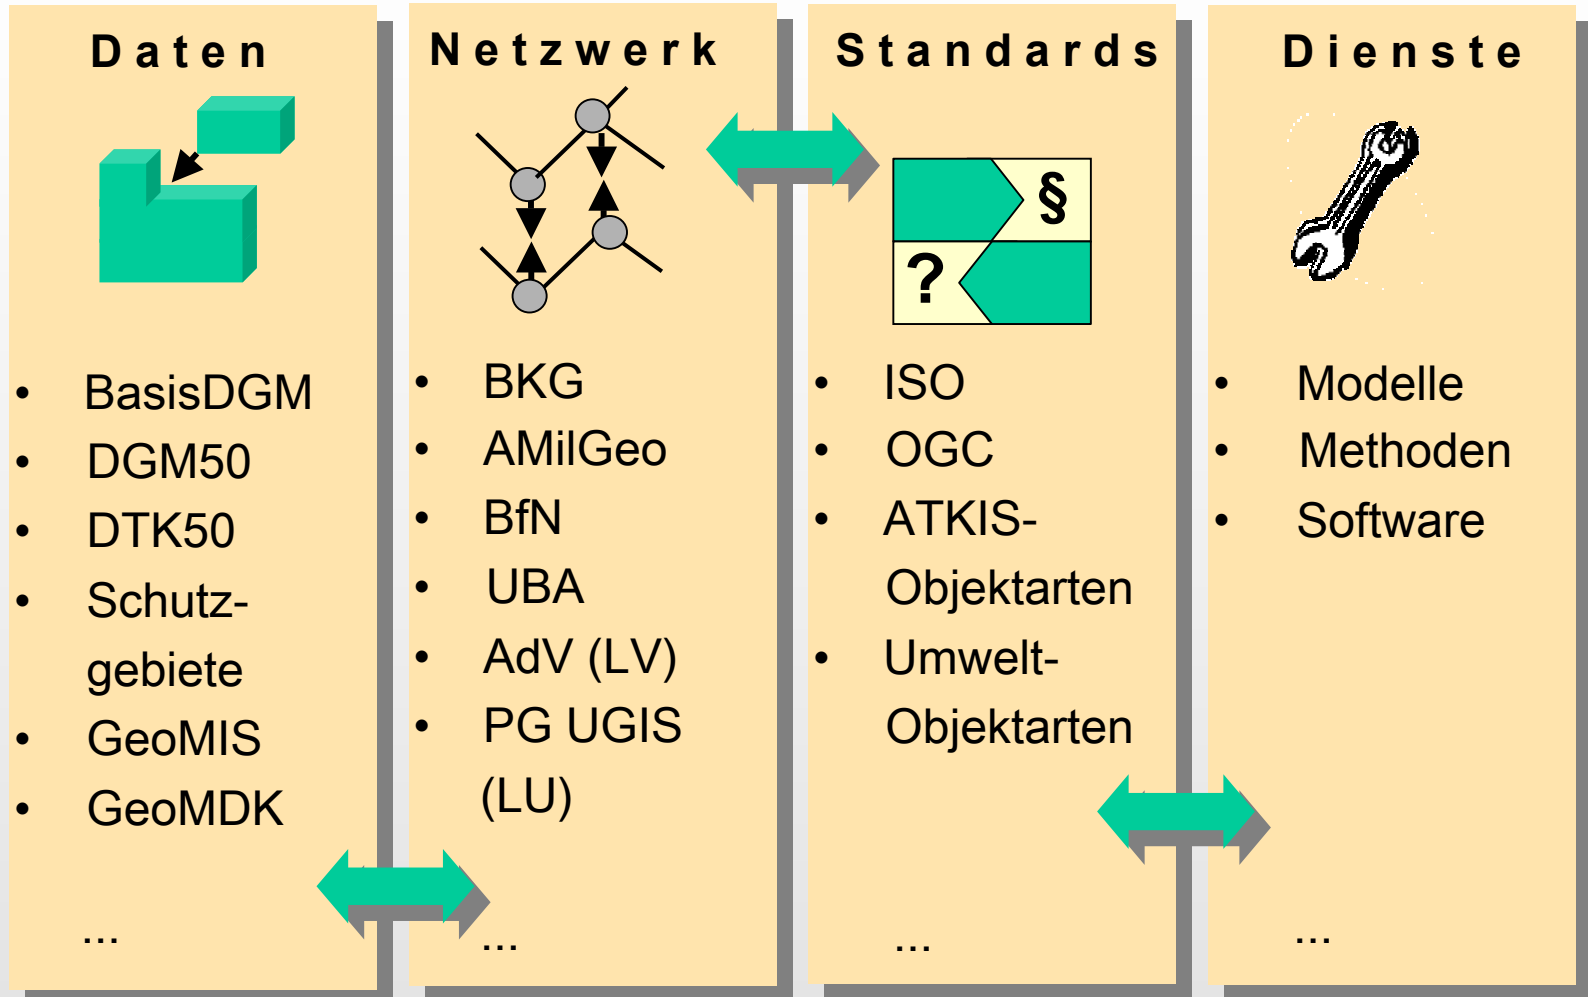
Daten

- BasisDGM
- DGM50
- DTK50
- Schutzgebiete
- GeoMIS
- GeoMDK

...

Netzwerk

- BKG
- AMilGeo
- BfN
- UBA
- AdV (LV)
- PG UGIS (LU)

...

Standards

§

?

- ISO
- OGC
- ATKIS-Objektarten
- Umwelt-Objektarten

...

Dienste

- Modelle
- Methoden
- Software

...